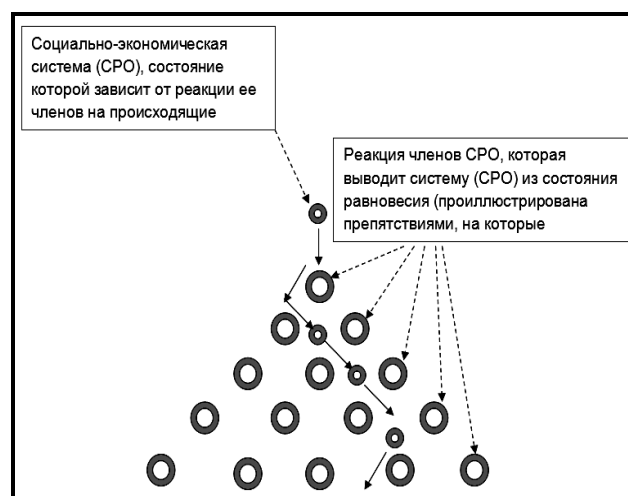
Социально-экономическая система (СРО), состояние которой зависит от реакции ее членов на происходящие

Реакция членов СРО, которая выводит систему (СРО) из состояния равновесия (проиллюстрирована препятствиями, на которые